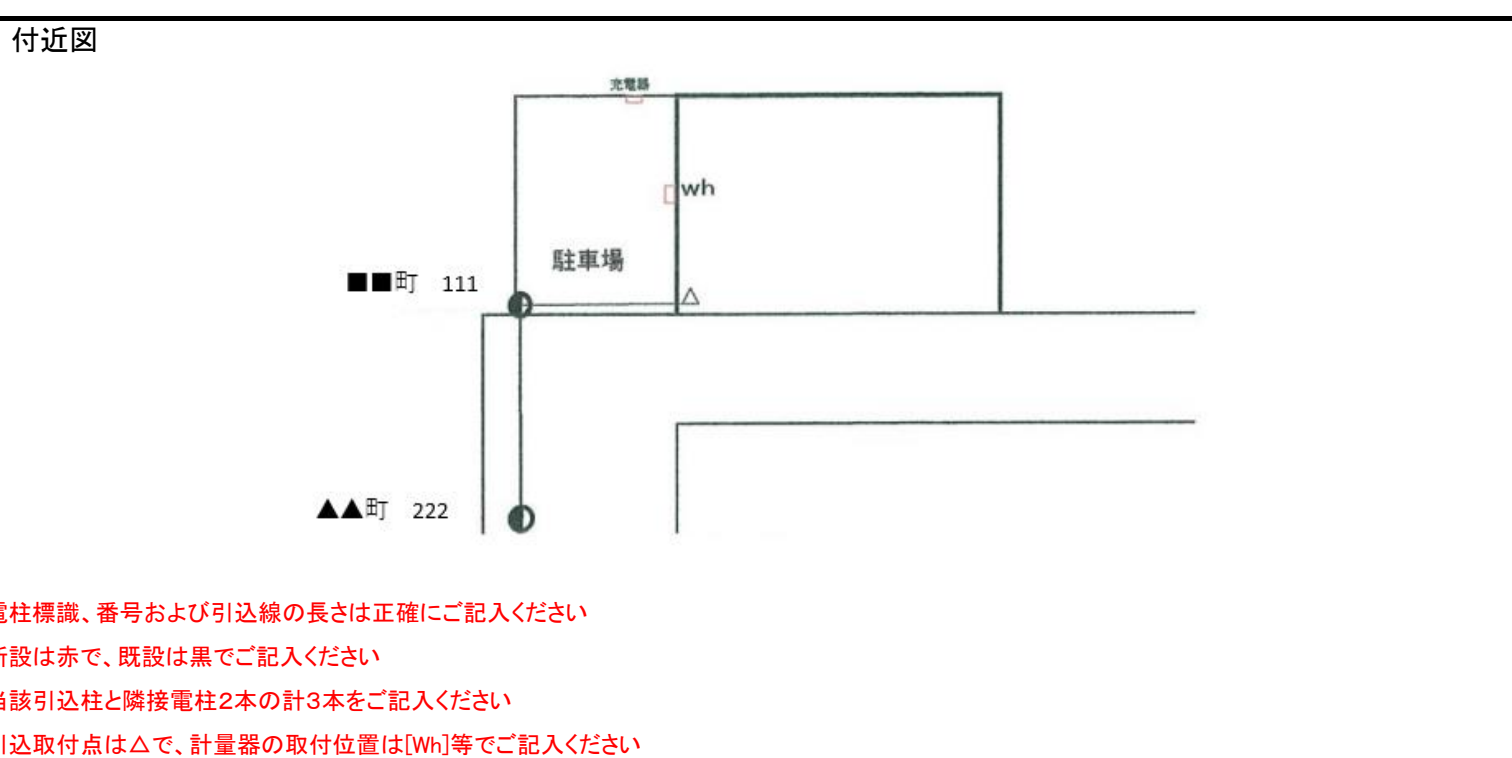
付近図

充電器

wh

駐車場

■■町　111

△

▲▲町　222

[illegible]柱標識、番号および引込線の長さは正確にご記入ください
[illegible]設は赤で、既設は黒でご記入ください
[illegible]該引込柱と隣接電柱2本の計3本をご記入ください
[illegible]込取付点は△で、計量器の取付位置は[Wh]等でご記入ください